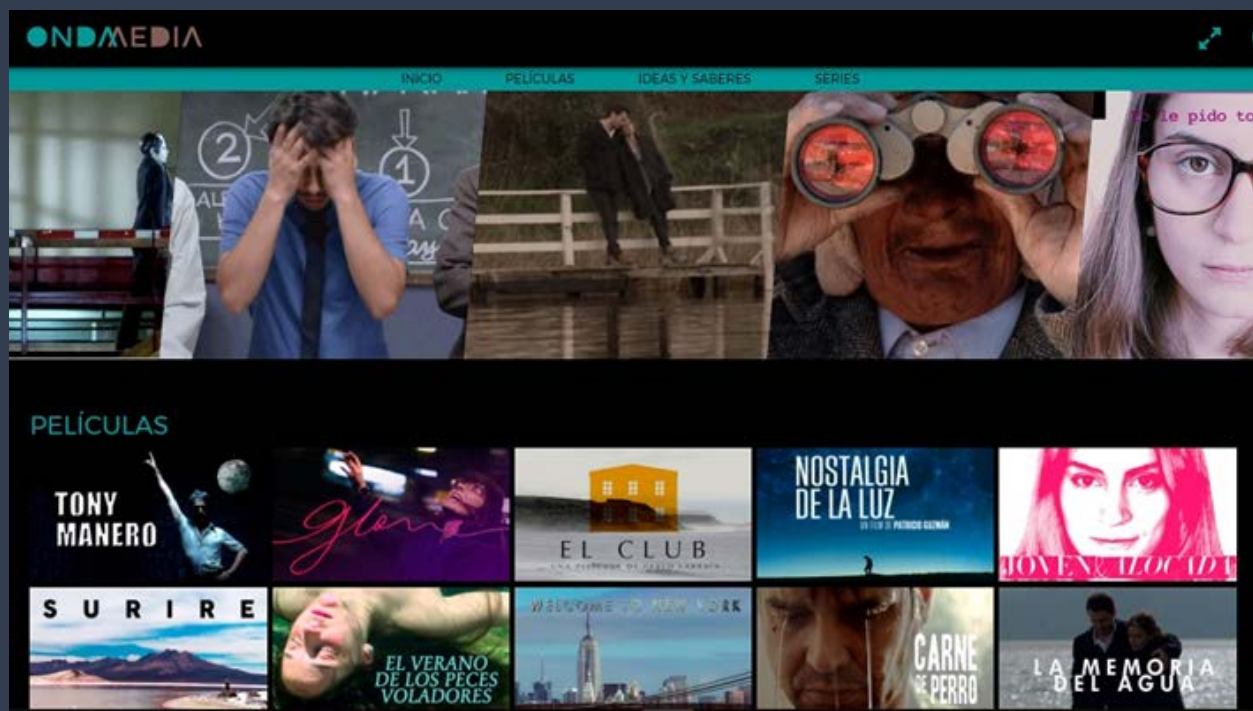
ONDAMEDIA

INICIO PELÍCULAS IDEAS Y SABERES SERIES

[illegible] le pido to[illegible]

PELÍCULAS

TONY MANERO

Gloria

EL CLUB

NOSTALGIA DE LA LUZ
UN FILM DE PATRICIO GUZMÁN

JOVEN & ALOCADA

SURIRE

EL VERANO DE LOS PECES VOLADORES

WELCOME TO NEW YORK

CARNE DE PERRO

LA MEMORIA DEL AGUA